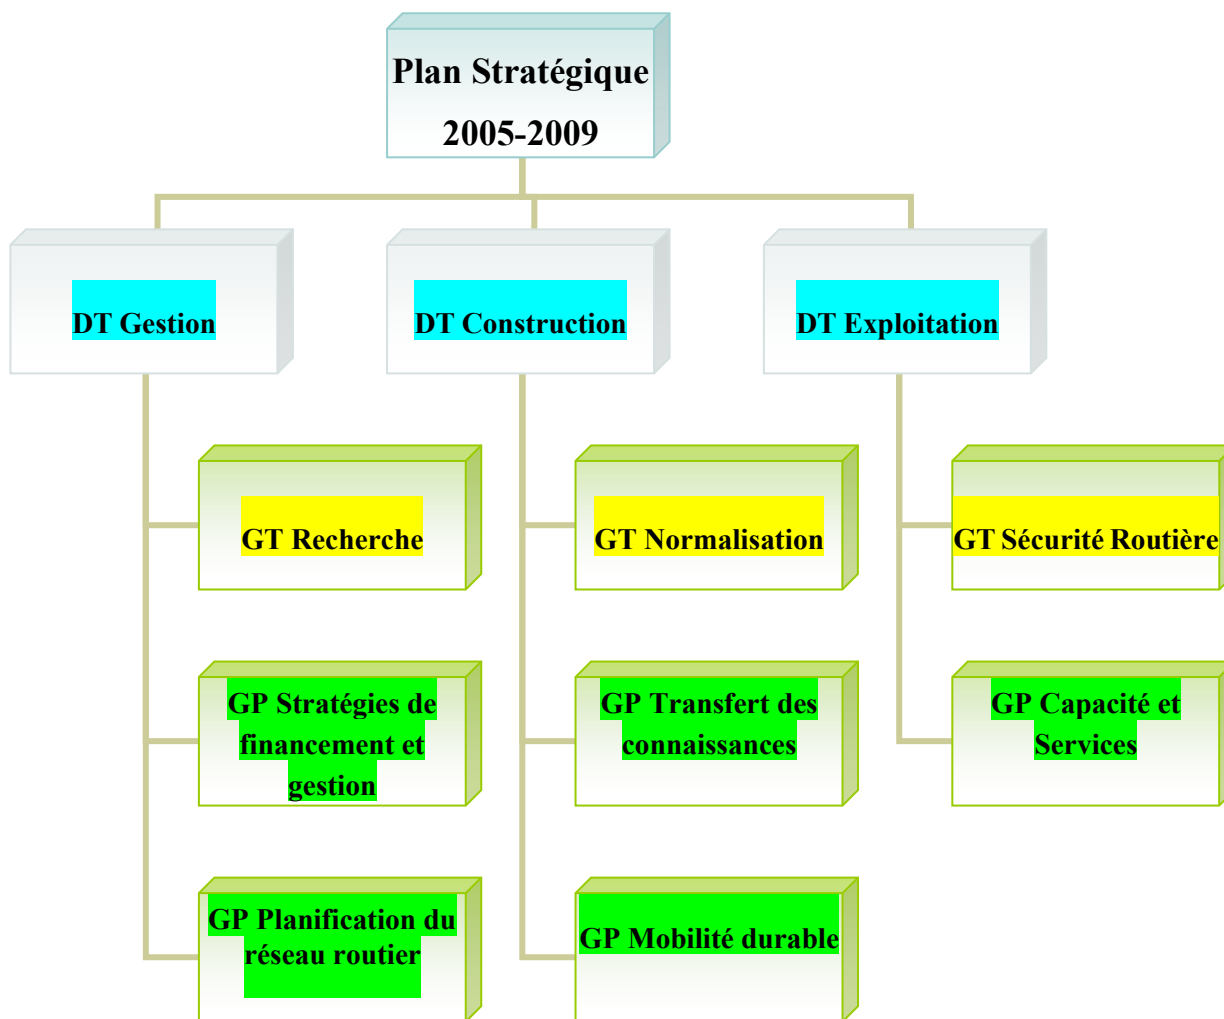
Plan Stratégique
2005-2009

DT Gestion

GT Recherche

GP Stratégies de financement et gestion

GP Planification du réseau routier

DT Construction

GT Normalisation

GP Transfert des connaissances

GP Mobilité durable

DT Exploitation

GT Sécurité Routière

GP Capacité et Services